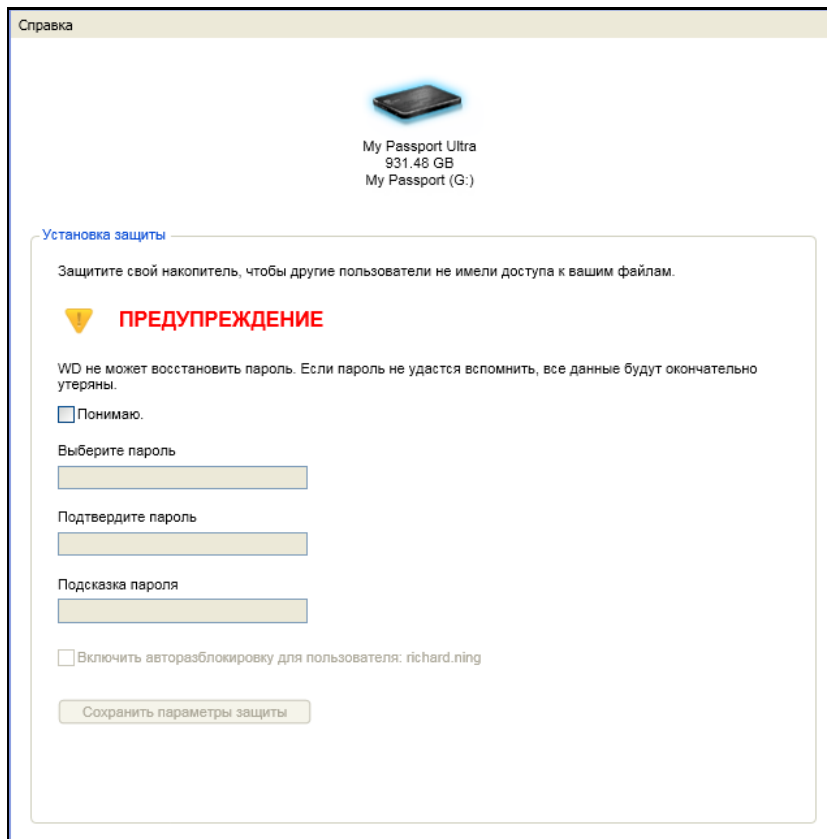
Справка

My Passport Ultra
931.48 GB
My Passport (G:)

Установка защиты

Защитите свой накопитель, чтобы другие пользователи не имели доступа к вашим файлам.

ПРЕДУПРЕЖДЕНИЕ

WD не может восстановить пароль. Если пароль не удастся вспомнить, все данные будут окончательно утеряны.

Понимаю.

Выберите пароль

Подтвердите пароль

Подсказка пароля

Включить авторазблокировку для пользователя: richard.ning

Сохранить параметры защиты